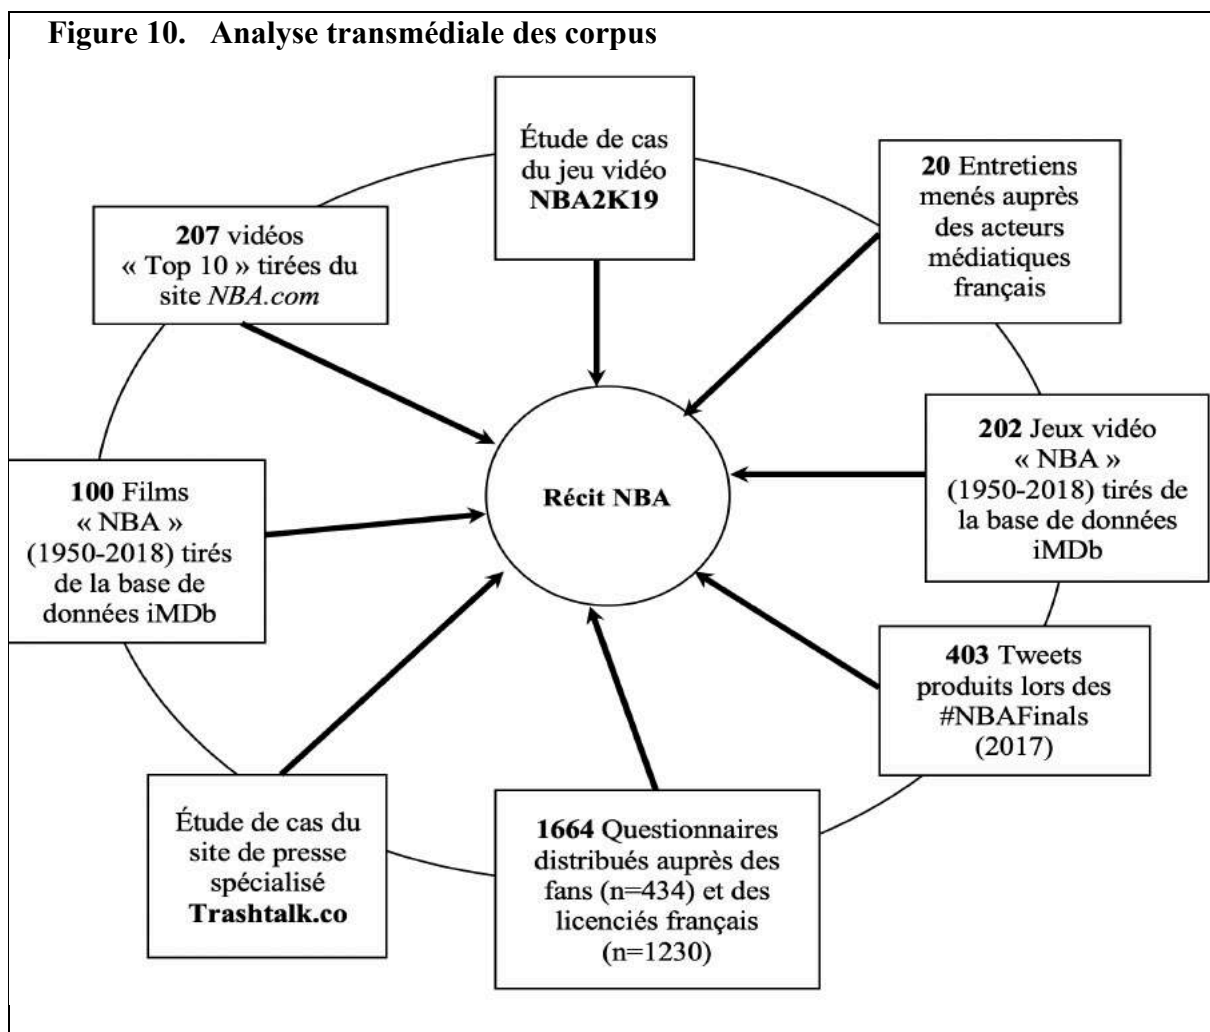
Figure 10. Analyse transmédiale des corpus

Étude de cas du jeu vidéo NBA2K19

207 vidéos « Top 10 » tirées du site NBA.com

20 Entretiens menés auprès des acteurs médiatiques français

Récit NBA

100 Films « NBA » (1950-2018) tirés de la base de données iMDb

202 Jeux vidéo « NBA » (1950-2018) tirés de la base de données iMDb

403 Tweets produits lors des #NBAFinals (2017)

Étude de cas du site de presse spécialisé Trashtalk.co

1664 Questionnaires distribués auprès des fans (n=434) et des licenciés français (n=1230)